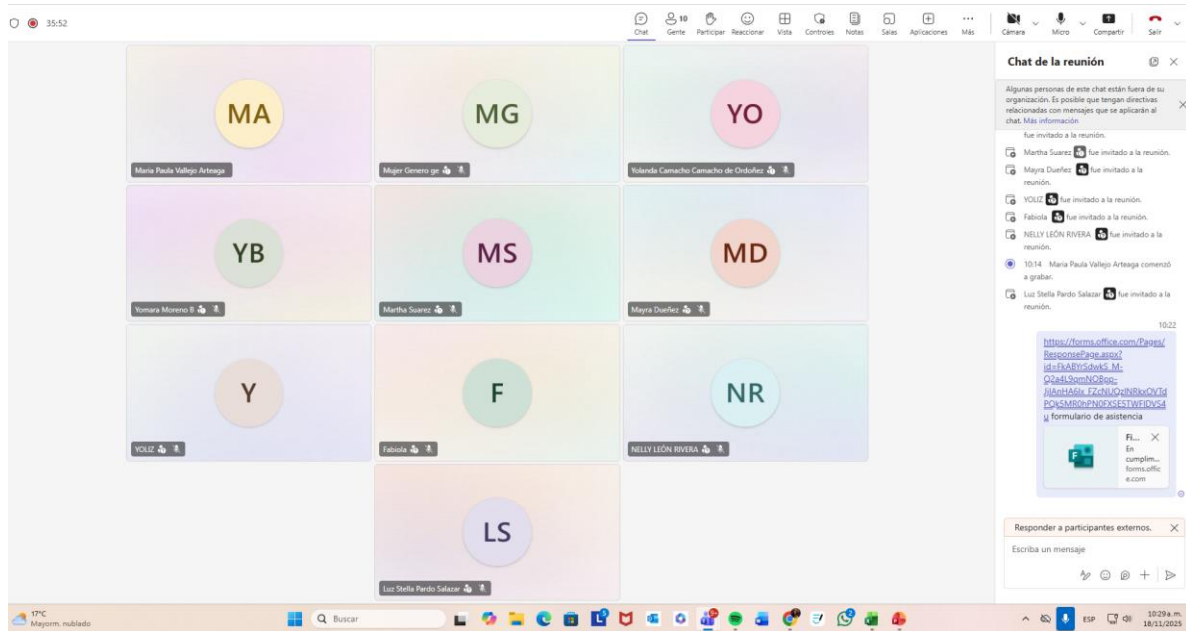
35:52

Chat 10 Gente Participar Reaccionar Vista Controles Notas Salas Aplicaciones Más Cámara Micro Compartir Salir

MA
Maria Paula Vallejo Arteaga

MG
Mujer Genero ge

YO
Yolanda Camacho Camacho de Ordoñez

YB
Yomara Moreno B

MS
Martha Suarez

MD
Mayra Dueñez

Y
YOLIZ

F
Fabiola

NR
NELLY LEÓN RIVERA

LS
Luz Stella Pardo Salazar

Chat de la reunión

Algunas personas de este chat están fuera de su organización. Es posible que tengan directivas relacionadas con mensajes que se aplicarán al chat. Más información

fue invitado a la reunión.

Martha Suarez fue invitado a la reunión.

Mayra Dueñez fue invitado a la reunión.

YOLIZ fue invitado a la reunión.

Fabiola fue invitado a la reunión.

NELLY LEÓN RIVERA fue invitado a la reunión.

10:14 Maria Paula Vallejo Arteaga comenzó a grabar.

Luz Stella Pardo Salazar fue invitado a la reunión.

10:22

https://forms.office.com/Pages/ResponsePage.aspx?id=FkABYiSdwkS_M-Q2a4L9gmNOBpp-JjlAnHA6Ix_FZcNUQzlNRkxOVTdPOk5MR0hPN0FKSESTWFlDVS4u formulario de asistencia

Fi...
En cumplim...
forms.office.com

Responder a participantes externos.

Escriba un mensaje

17°C
Mayorm. nublado

Buscar

ESP

10:29 a.m.
18/11/2025